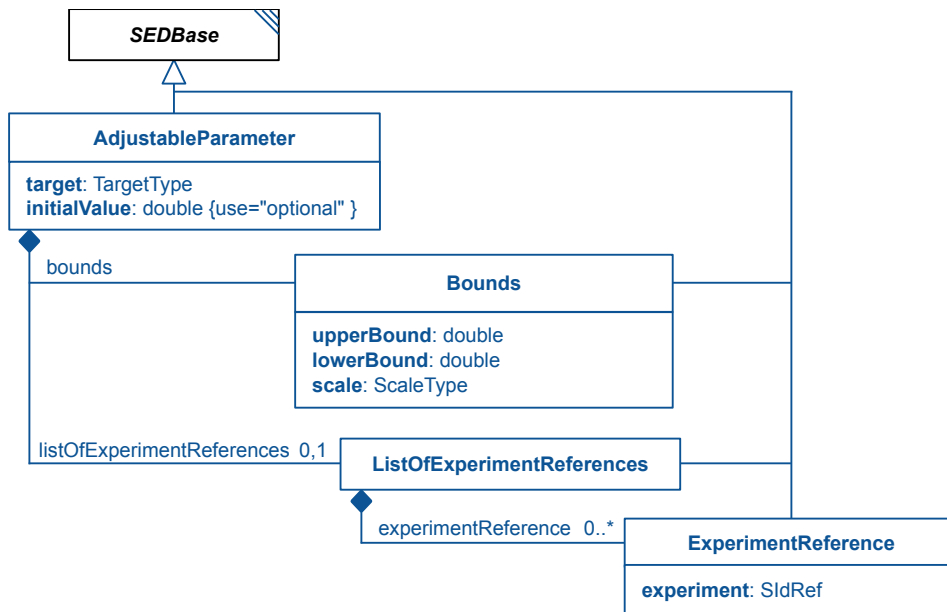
SEDBase

AdjustableParameter

**target**: TargetType
**initialValue**: double {use="optional" }

bounds

Bounds

**upperBound**: double
**lowerBound**: double
**scale**: ScaleType

listOfExperimentReferences 0,1

ListOfExperimentReferences

experimentReference 0..*

ExperimentReference

**experiment**: SIdRef